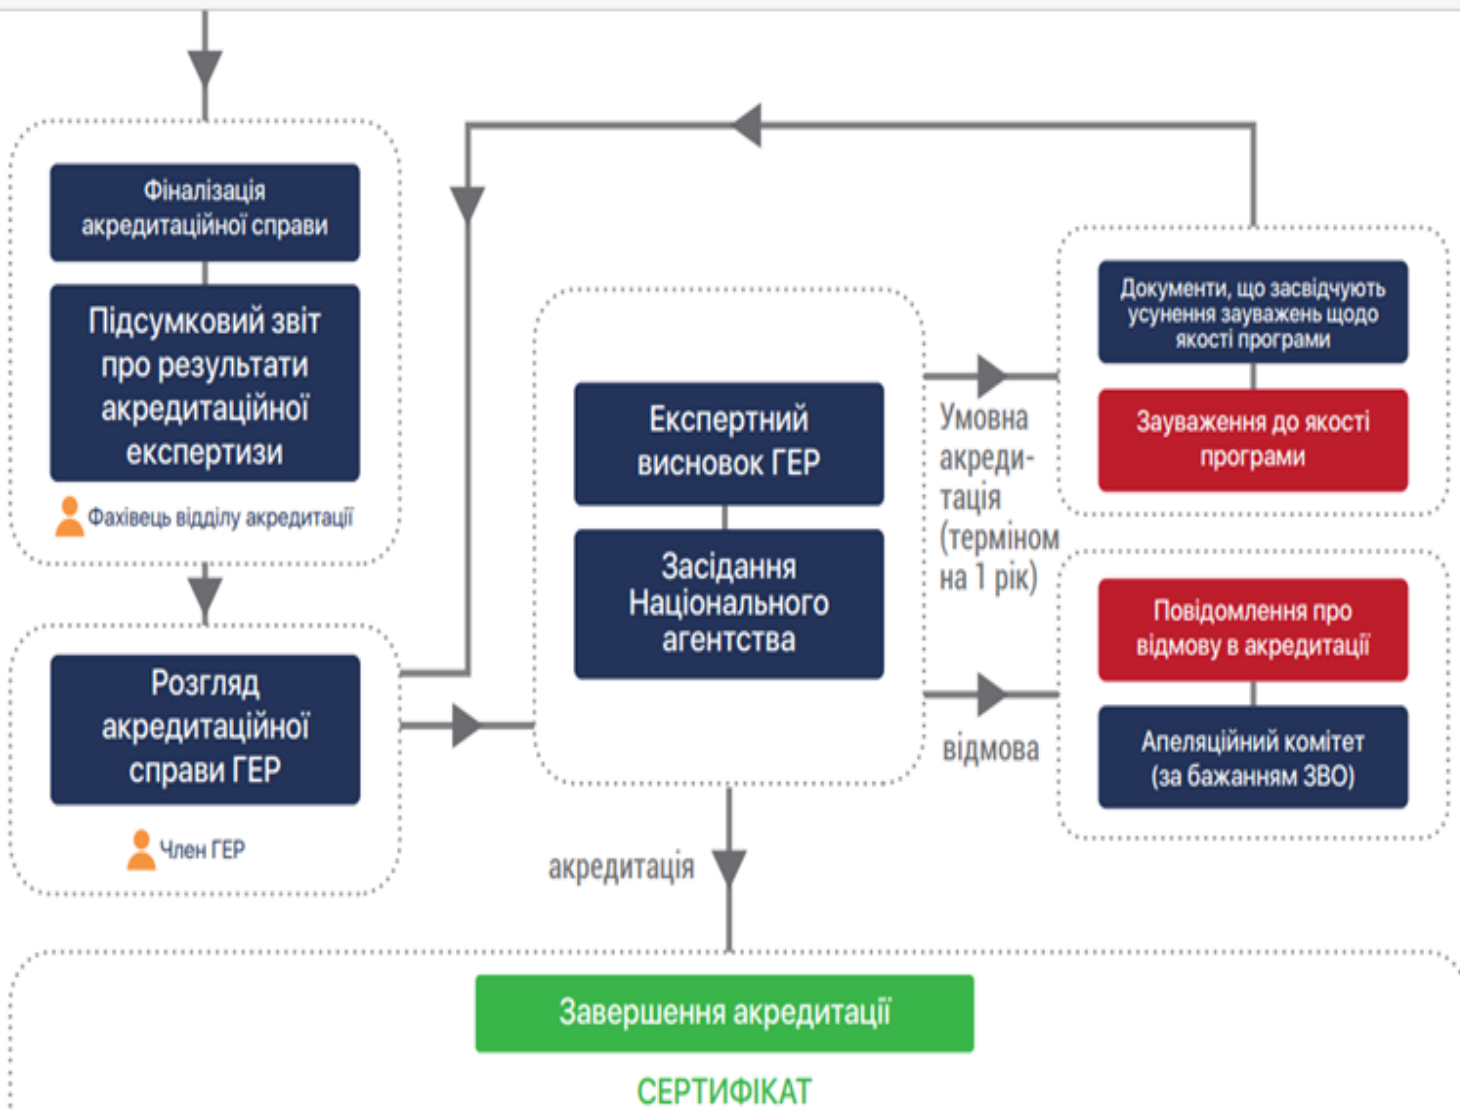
Фіналізація акредитаційної справи

Підсумковий звіт про результати акредитаційної експертизи

Фахівець відділу акредитації

Розгляд акредитаційної справи ГЕР

Член ГЕР

Експертний висновок ГЕР

Засідання Національного агентства

Умовна акредитація (терміном на 1 рік)

Документи, що засвідчують усунення зауважень щодо якості програми

Зауваження до якості програми

Повідомлення про відмову в акредитації

Апеляційний комітет (за бажанням ЗВО)

відмова

акредитація

Завершення акредитації

СЕРТИФІКАТ